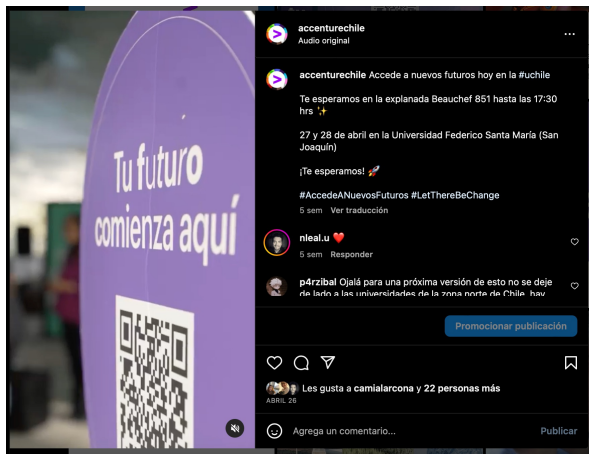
Tu futuro comienza aquí

accenturechile
Audio original

accenturechile Accede a nuevos futuros hoy en la #uchile

Te esperamos en la explanada Beauchef 851 hasta las 17:30 hrs ✨

27 y 28 de abril en la Universidad Federico Santa María (San Joaquín)

¡Te esperamos! 🚀

#AccedeANuevosFuturos #LetThereBeChange

5 sem Ver traducción

nleal.u ❤️
5 sem Responder

p4rzibal Ojalá para una próxima versión de esto no se deje de lado a las universidades de la zona norte de Chile, hay

Promocionar publicación

Les gusta a camialarcona y 22 personas más
ABRIL 26

Agrega un comentario...
Publicar